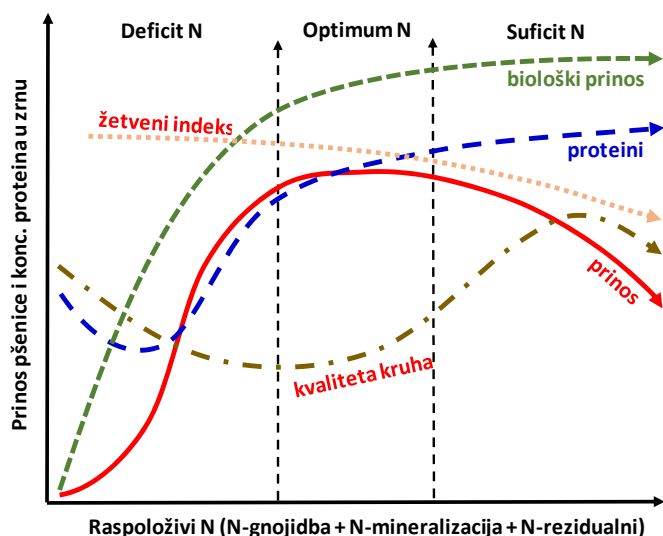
Deficit N

Optimum N

Suficit N

biološki prinos

žetveni indeks

proteini

prinos

kvaliteta kruha

Prinos pšenice i konc. proteina u zrnu

Raspoloživi N (N-gnojidba + N-mineralizacija + N-rezidualni)